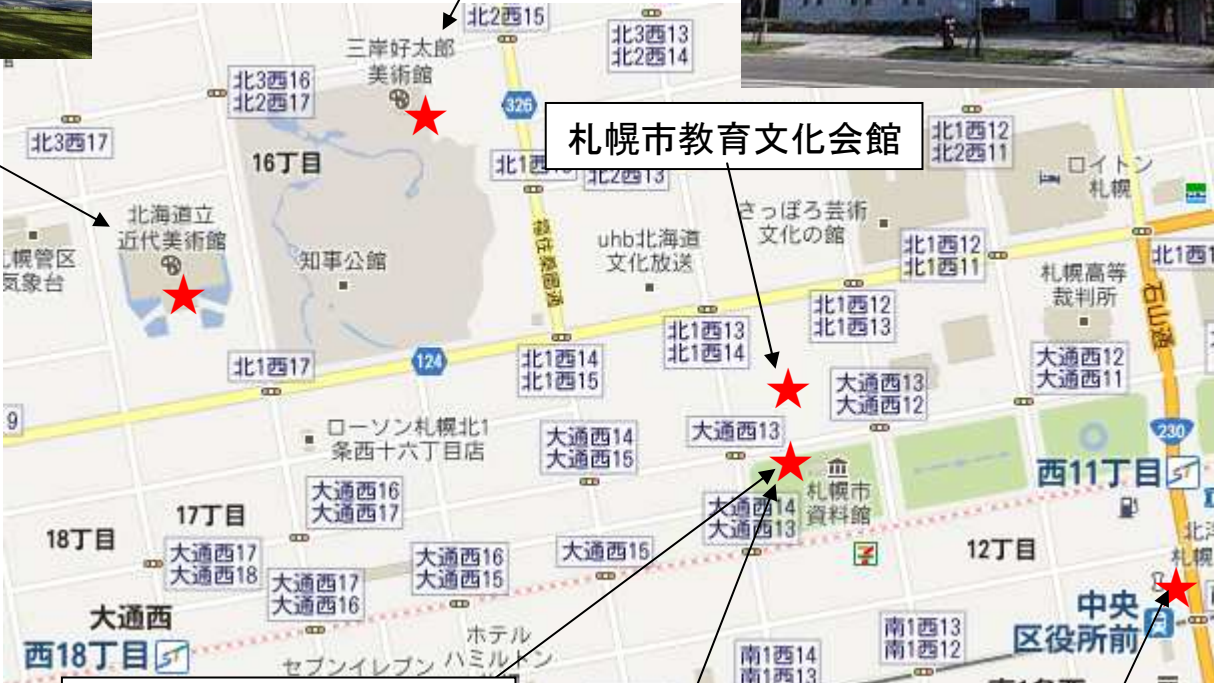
北2西15
北3西13
北2西14
三岸好太郎
美術館
北3西16
北2西17
326
札幌市教育文化会館
北1西12
北2西11
北3西17
16丁目
北1西
北2西13
ロイトン
札幌
北海道立
近代美術館
さっぽろ芸術
文化の館
北1西12
北1西11
北1西1
札幌管区
気象台
知事公館
uhb北海道
文化放送
札幌高等
裁判所
石山通
北1西12
北1西13
北1西13
北1西14
北1西14
北1西15
124
北1西17
大通西12
大通西11
9
大通西13
大通西12
ローソン札幌北1
条西十六丁目店
大通西14
大通西15
大通西13
230
西11丁目
大通西16
大通西17
札幌市
資料館
大通西14
大通西13
17丁目
18丁目
大通西17
大通西18
大通西16
大通西15
大通西15
12丁目
北
札幌
大通西
大通西17
大通西16
中央
区役所前
西18丁目
ホテル
ハミルトン
南1西13
南1西12
セブンイレブン
南1西14
南1西13